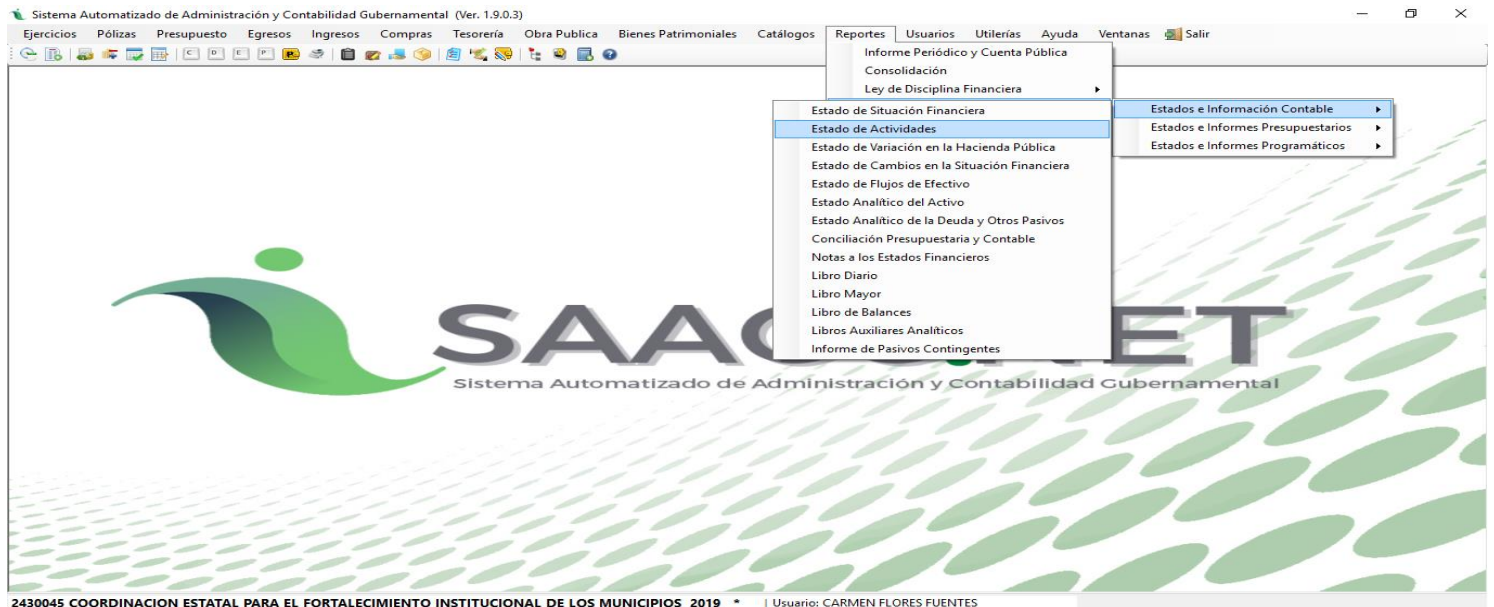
Sistema Automatizado de Administración y Contabilidad Gubernamental (Ver. 1.9.0.3)

Ejercicios Pólizas Presupuesto Egresos Ingresos Compras Tesorería Obra Publica Bienes Patrimoniales Catálogos Reportes Usuarios Utilerías Ayuda Ventanas Salir

Informe Periódico y Cuenta Pública
Consolidación
Ley de Disciplina Financiera

Estados e Información Contable
Estados e Informes Presupuestarios
Estados e Informes Programáticos

Estado de Situación Financiera
Estado de Actividades
Estado de Variación en la Hacienda Pública
Estado de Cambios en la Situación Financiera
Estado de Flujos de Efectivo
Estado Analítico del Activo
Estado Analítico de la Deuda y Otros Pasivos
Conciliación Presupuestaria y Contable
Notas a los Estados Financieros
Libro Diario
Libro Mayor
Libro de Balances
Libros Auxiliares Analíticos
Informe de Pasivos Contingentes

SAAC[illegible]ET
Sistema Automatizado de Administración y Contabilidad Gubernamental

2430045 COORDINACION ESTATAL PARA EL FORTALECIMIENTO INSTITUCIONAL DE LOS MUNICIPIOS 2019 * | Usuario: CARMEN FLORES FUENTES